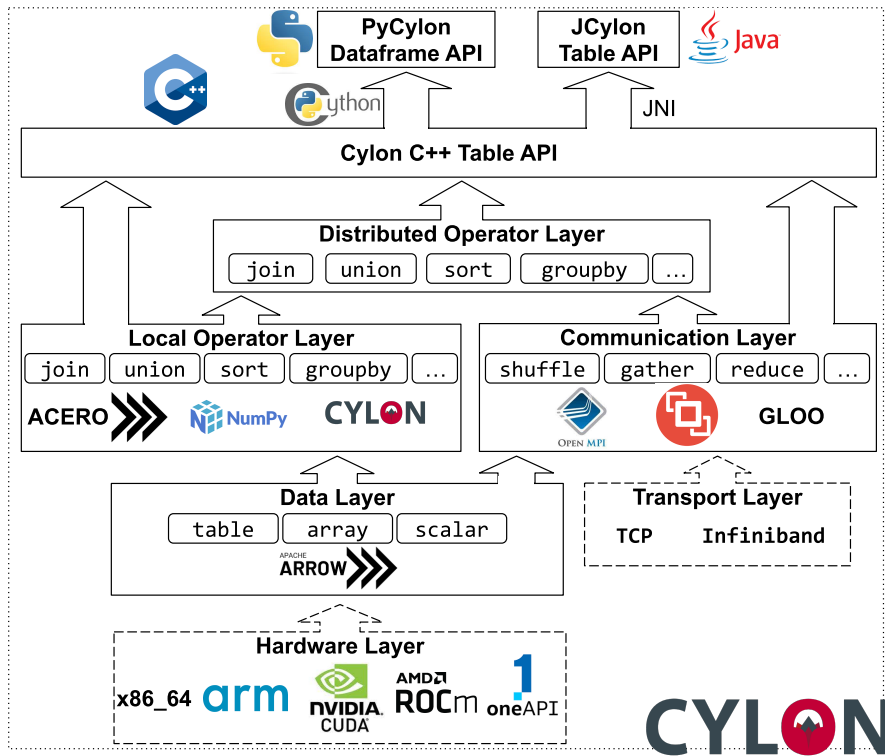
PyCylon Dataframe API

JCylon Table API

Java

Cython

JNI

Cylon C++ Table API

Distributed Operator Layer

join union sort groupby ...

Local Operator Layer

join union sort groupby ...

ACERO NumPy CYLON

Communication Layer

shuffle gather reduce ...

OPEN MPI GLOO

Data Layer

table array scalar

APACHE ARROW

Transport Layer

TCP Infiniband

Hardware Layer

x86_64 arm NVIDIA CUDA AMD ROCm oneAPI

CYLON